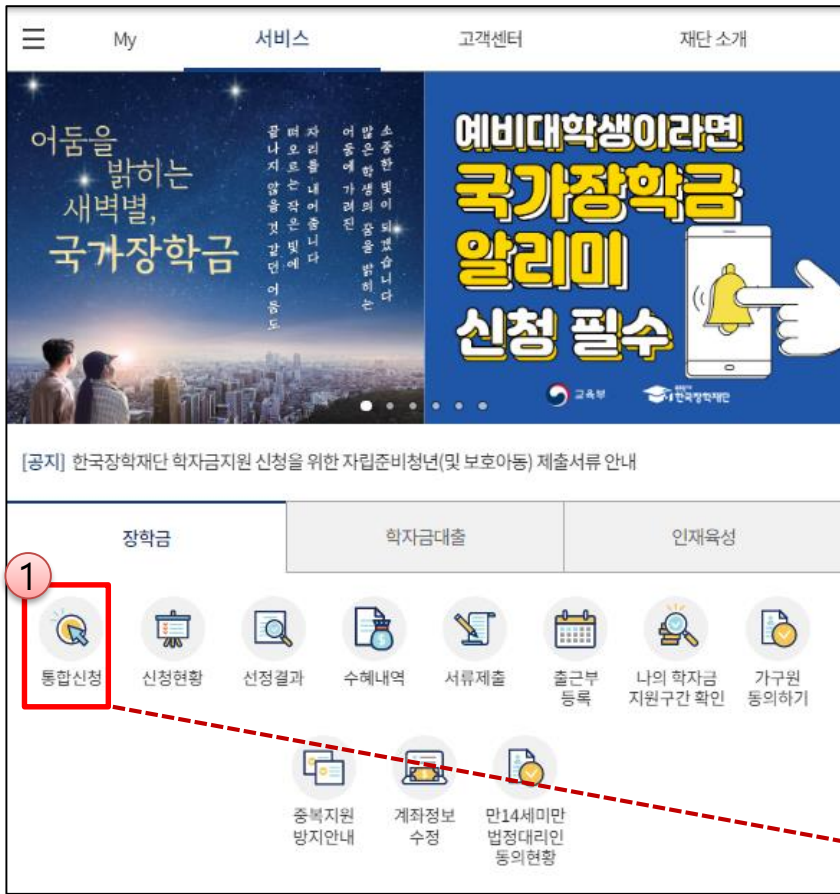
My
서비스
고객센터
재단 소개

어둠을 밝히는 새벽별, 국가장학금

소중한 빛이 되었습니다
많은 학생의 꿈을 밝히는
어둠에 가려진
자리를 내어줍니다
떠오르는 작은 빛에
끝나지 않을 것 같던 어둠도

예비대학생이라면
국가장학금
알리미
신청 필수

교육부
한국장학재단

[공지] 한국장학재단 학자금지원 신청을 위한 자립준비청년(및 보호아동) 제출서류 안내

장학금
학자금대출
인재육성

1

통합신청
신청현황
선정결과
수혜내역
서류제출
출근부 등록
나의 학자금 지원구간 확인
가구원 동의하기
중복지원 방지안내
계좌정보 수정
만14세미만 법정대리인 동의현황